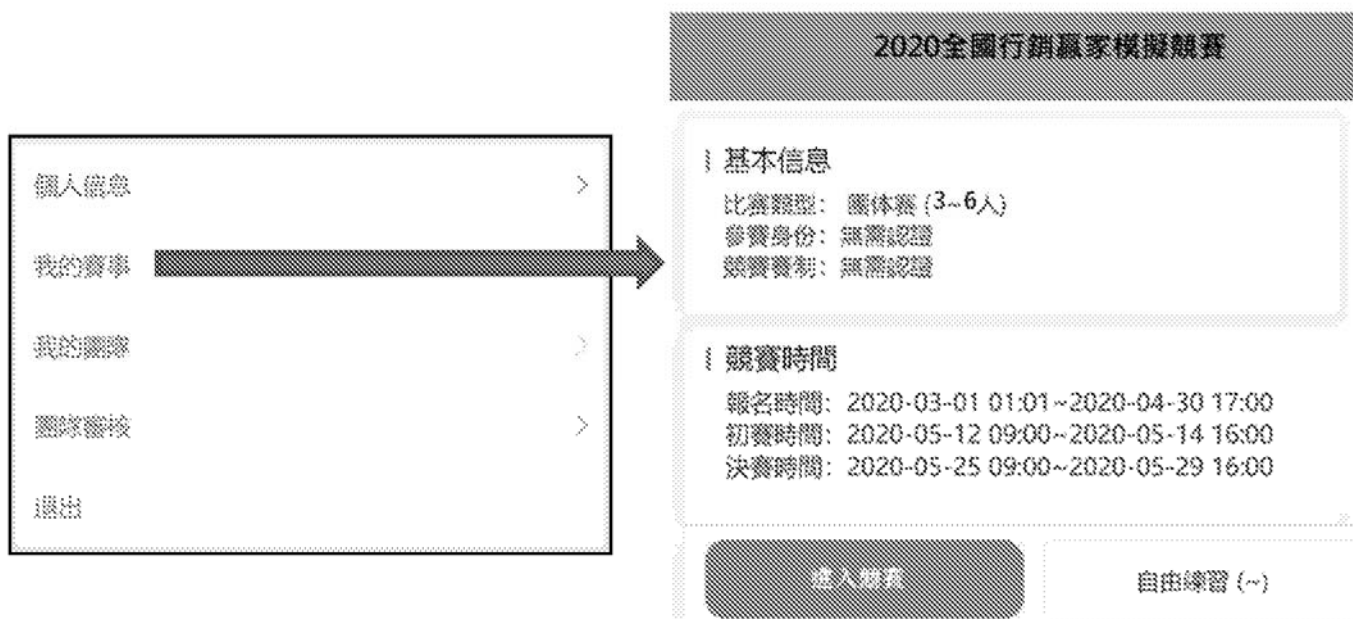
個人信息 >

我的賽事

我的團隊 >

團隊審核 >

退出

2020全國行銷贏家模擬競賽

基本信息

比賽類型：團体賽 (3~6人)
參賽身份：無需認證
競賽賽制：無需認證

競賽時間

報名時間：2020-03-01 01:01~2020-04-30 17:00
初賽時間：2020-05-12 09:00~2020-05-14 16:00
決賽時間：2020-05-25 09:00~2020-05-29 16:00

進入競賽

自由練習 (~)